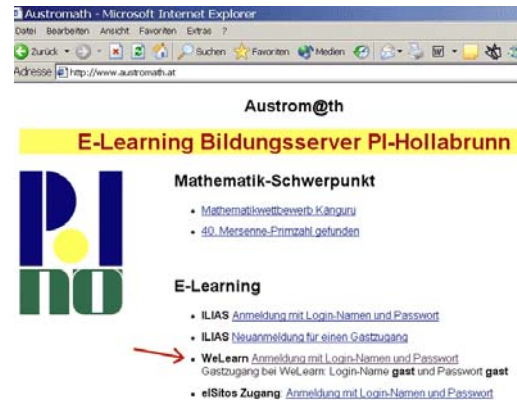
Austromath - Microsoft Internet Explorer

Datei Bearbeiten Ansicht Favoriten Extras ?

Zurück Suchen Favoriten Medien

Adresse http://www.austromath.at

Austrom@th

E-Learning Bildungsserver PI-Hollabrunn

PI no

Mathematik-Schwerpunkt

- Mathematikwettbewerb Känguru
- 40. Mersenne-Primzahl gefunden

E-Learning

- ILIAS Anmeldung mit Login-Namen und Passwort
- ILIAS Neuanmeldung für einen Gastzugang
- WeLearn Anmeldung mit Login-Namen und Passwort
Gastzugang bei WeLearn: Login-Name **gast** und Passwort **gast**
- elSitos Zugang: Anmeldung mit Login-Namen und Passwort